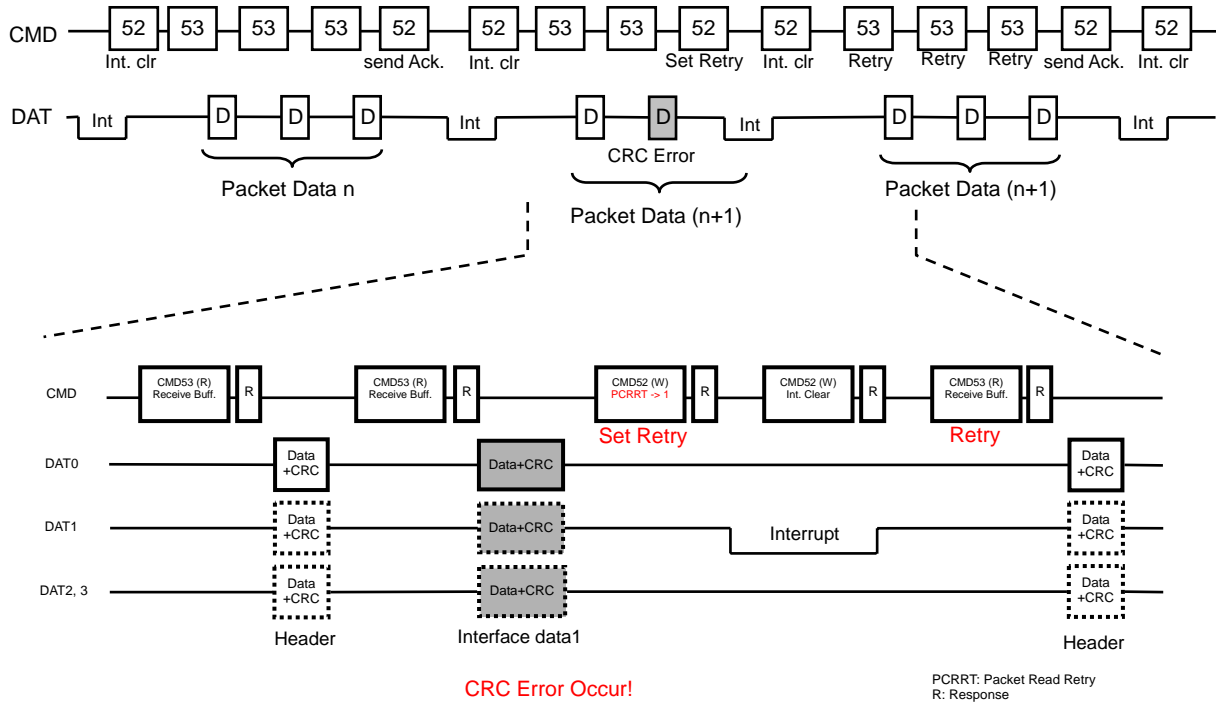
CMD
52
Int. clr
53
53
53
52
send Ack.
52
Int. clr
53
53
52
Set Retry
52
Int. clr
53
Retry
53
Retry
53
Retry
52
send Ack.
52
Int. clr

DAT
Int
D
D
D
Packet Data n
Int
D
D
CRC Error
Packet Data (n+1)
Int
D
D
D
Packet Data (n+1)
Int

CMD
CMD53 (R)
Receive Buff.
R
CMD53 (R)
Receive Buff.
R
CMD52 (W)
PCRRT -> 1
R
Set Retry
CMD52 (W)
Int. Clear
R
CMD53 (R)
Receive Buff.
R
Retry

DAT0
Data
+CRC
Data+CRC
Data
+CRC

DAT1
Data
+CRC
Data+CRC
Interrupt
Data
+CRC

DAT2, 3
Data
+CRC
Data+CRC
Data
+CRC

Header
Interface data1
Header

CRC Error Occur!

PCRRT: Packet Read Retry
R: Response